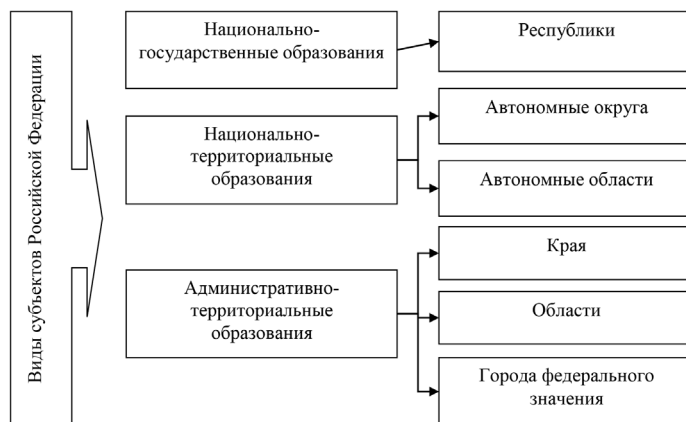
Виды субъектов Российской Федерации

Национально-государственные образования

Республики

Национально-территориальные образования

Автономные округа

Автономные области

Административно-территориальные образования

Края

Области

Города федерального значения